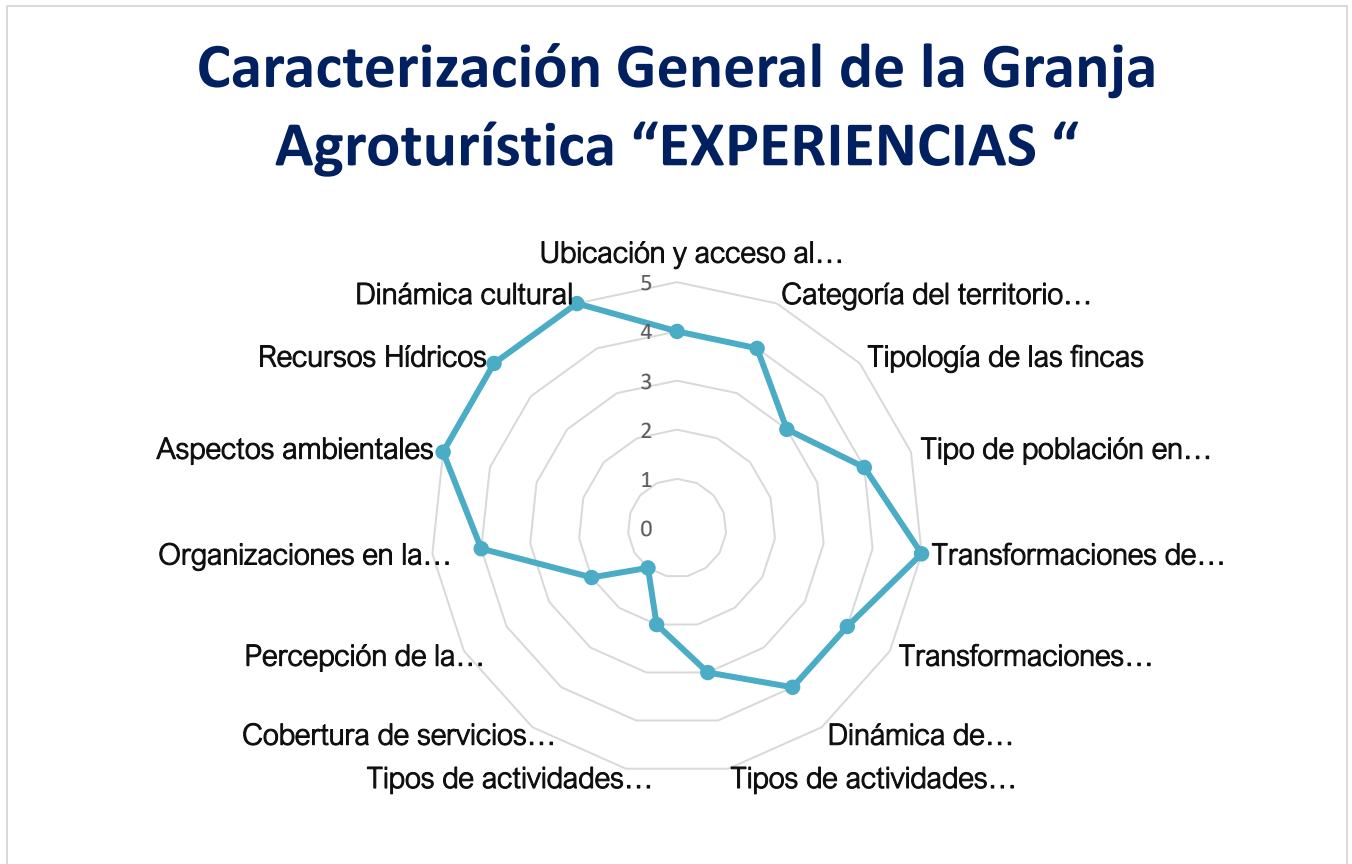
Caracterización General de la Granja Agroturística “EXPERIENCIAS “

Ubicación y acceso al…
Categoría del territorio…
Tipología de las fincas
Tipo de población en…
Transformaciones de…
Transformaciones…
Dinámica de…
Tipos de actividades…
Tipos de actividades…
Cobertura de servicios…
Percepción de la…
Organizaciones en la…
Aspectos ambientales
Recursos Hídricos
Dinámica cultural

5
4
3
2
1
0